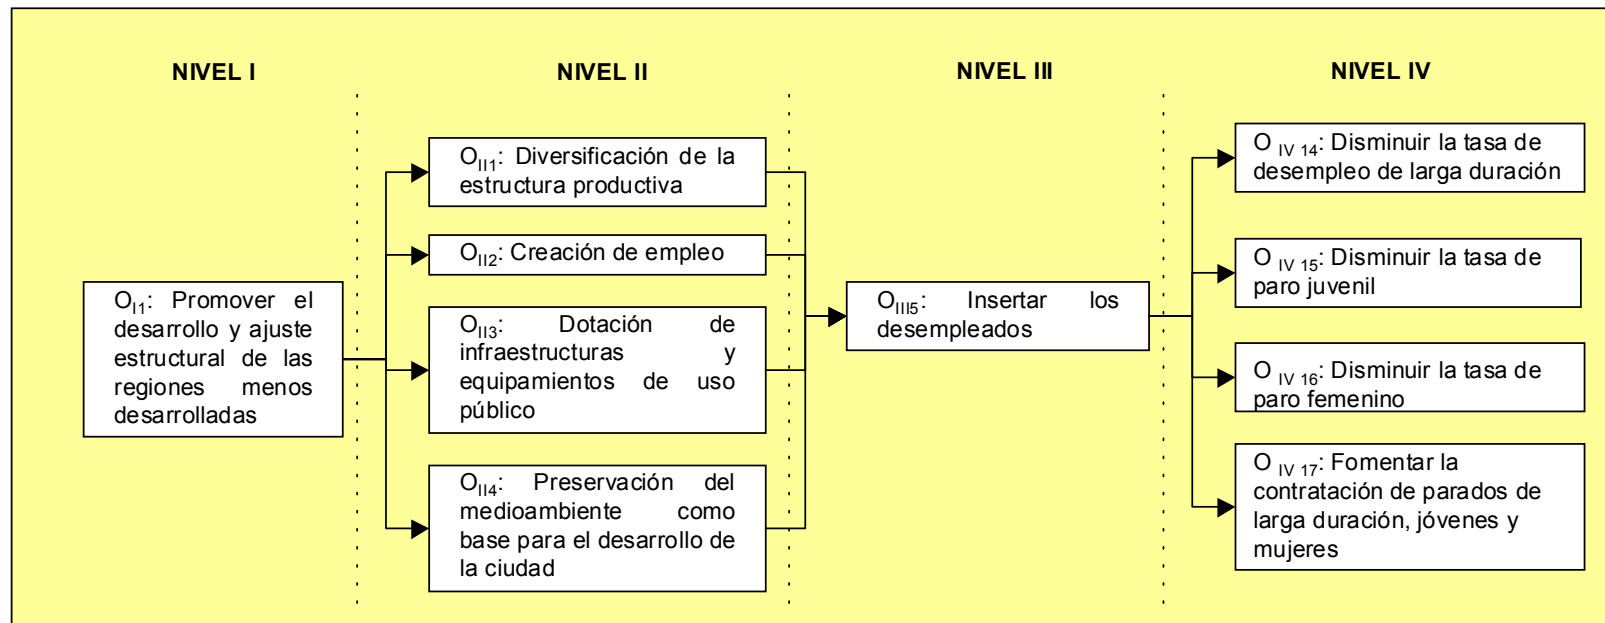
NIVEL I

NIVEL II

NIVEL III

NIVEL IV

$O_{I1}$: Promover el desarrollo y ajuste estructural de las regiones menos desarrolladas

$O_{II1}$: Diversificación de la estructura productiva

$O_{II2}$: Creación de empleo

$O_{II3}$: Dotación de infraestructuras y equipamientos de uso público

$O_{II4}$: Preservación del medioambiente como base para el desarrollo de la ciudad

$O_{III5}$: Insertar los desempleados

$O_{IV\ 14}$: Disminuir la tasa de desempleo de larga duración

$O_{IV\ 15}$: Disminuir la tasa de paro juvenil

$O_{IV\ 16}$: Disminuir la tasa de paro femenino

$O_{IV\ 17}$: Fomentar la contratación de parados de larga duración, jóvenes y mujeres